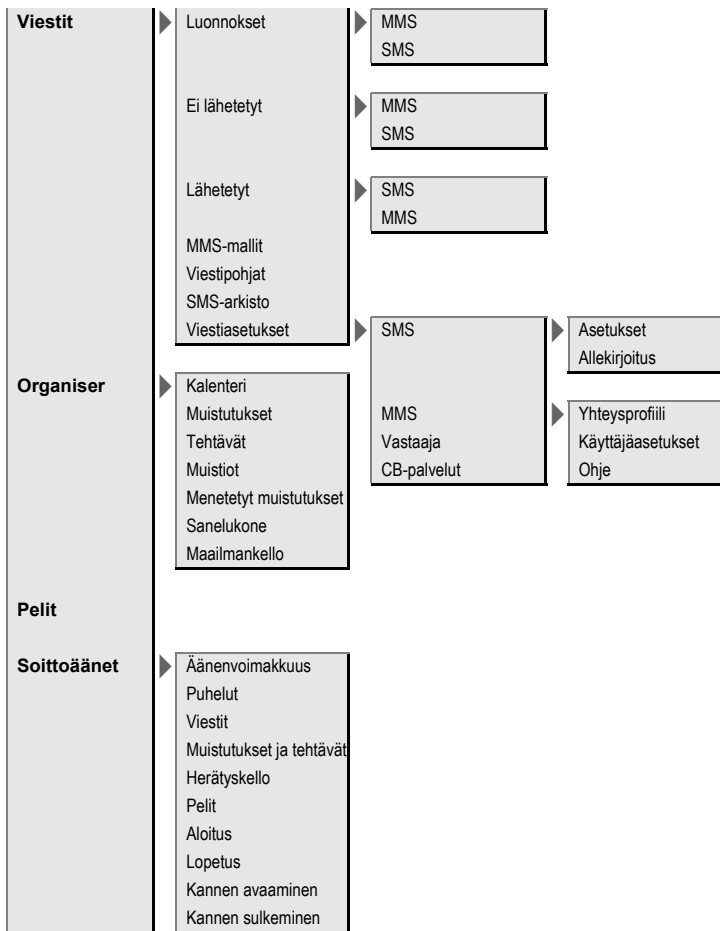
Viestit
Luonnokset
MMS
SMS
Ei lähetetyt
MMS
SMS
Lähetetyt
SMS
MMS
MMS-mallit
Viestipohjat
SMS-arkisto
Viestiasetukset
SMS
Asetukset
Allekirjoitus
MMS
Yhteysprofiili
Käyttäjäasetukset
Ohje
Vastaaja
CB-palvelut

Organiser
Kalenteri
Muistutukset
Tehtävät
Muistiot
Menetetyt muistutukset
Sanelukone
Maailmankello

Pelit

Soittoäänet
Äänenvoimakkuus
Puhelut
Viestit
Muistutukset ja tehtävät
Herätyskello
Pelit
Aloitus
Lopetus
Kannen avaaminen
Kannen sulkeminen